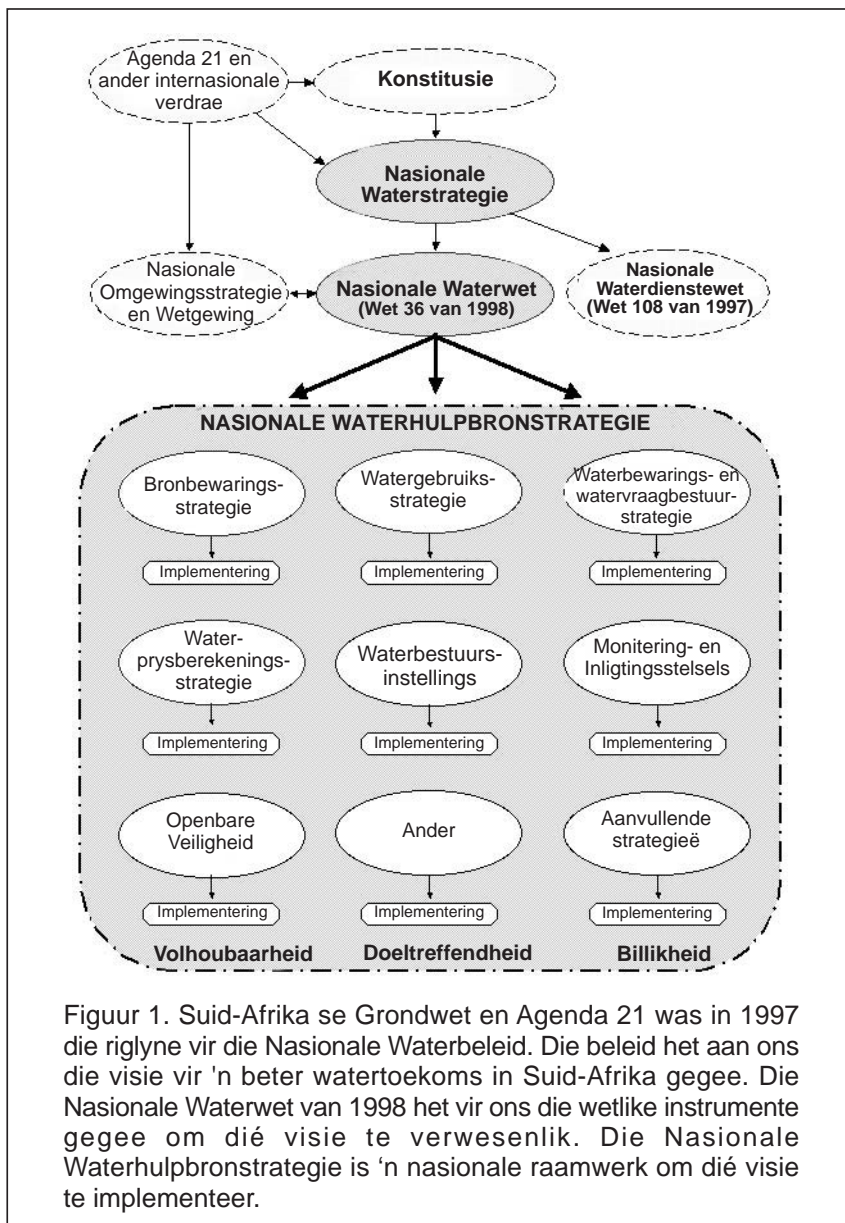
Agenda 21 en ander internasionale verdrae

Konstitusie

Nasionale Waterstrategie

Nasionale Omgewingsstrategie en Wetgewing

Nasionale Waterwet (Wet 36 van 1998)

Nasionale Waterdienstewet (Wet 108 van 1997)

NASIONALE WATERHULPBRONSTRATEGIE

Bronbewaringsstrategie

Implementering

Watergebruiksstrategie

Implementering

Waterbewarings- en watervraagbestuurstrategie

Implementering

Waterprysberekeningsstrategie

Implementering

Waterbestuursinstellings

Implementering

Monitering- en Inligtingsstelsels

Implementering

Openbare Veiligheid

Implementering

Ander

Implementering

Aanvullende strategieë

Implementering

Volhoubaarheid

Doeltreffendheid

Billikheid

Figuur 1. Suid-Afrika se Grondwet en Agenda 21 was in 1997 die riglyne vir die Nasionale Waterbeleid. Die beleid het aan ons die visie vir 'n beter watertoekoms in Suid-Afrika gegee. Die Nasionale Waterwet van 1998 het vir ons die wetlike instrumente gegee om dié visie te verwesenlik. Die Nasionale Waterhulpbronstrategie is ‘n nasionale raamwerk om dié visie te implementeer.